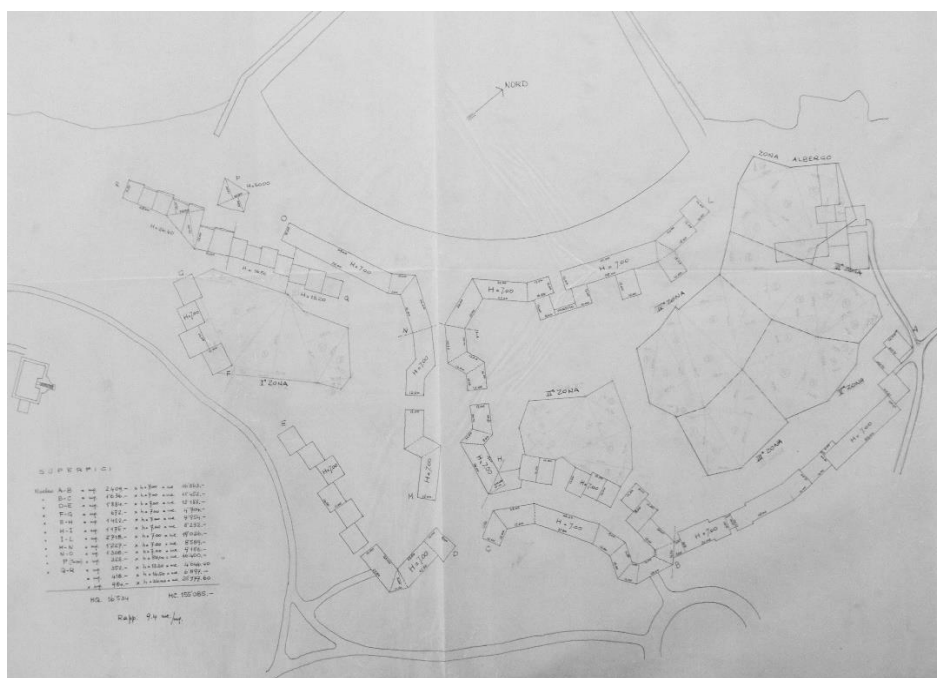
NORD

ZONA ALBERGO

P
H=5000

R

H=10.50

O

H=7.00

H=10.50

H=10.00

Q

G

H=7.00

F

I° ZONA

N

H=7.00

H=7.00

L

II° ZONA

II° ZONA

II° ZONA

II° ZONA

III° ZONA

III° ZONA

E

H=7.00

H=7.00

M

H=7.00

I

H

H=7.00

H=7.00

H=7.00

C

H=7.00

D

B

A

SUPERFICI

| | | | | |
|---|---|---|---|---|
| Fabbr. | A-B | = mq | 2404.- | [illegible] |
| " | B-C | = mq | 1836.- | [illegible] |
| " | D-E | = mq | 1384.- | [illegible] |
| " | F-G | = mq | 672.- | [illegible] |
| " | E-N | = mq | 1452.- | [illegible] |
| " | H-I | = mq | 1176.- | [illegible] |
| " | I-L | = mq | 2308.- | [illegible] |
| " | M-N | = mq | 1257.- | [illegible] |
| " | O-Q | = mq | 1368.- | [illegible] |
| " | P (torre) | = mq | 300.- | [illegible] |
| " | Q-R | = mq | 252.- | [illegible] |
| | | = mq | 418.- | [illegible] |
| | | = mq | 984.- | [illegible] |

MQ. 16.304

MC. 155.085.-

Rapp. 9.4 mc/mq